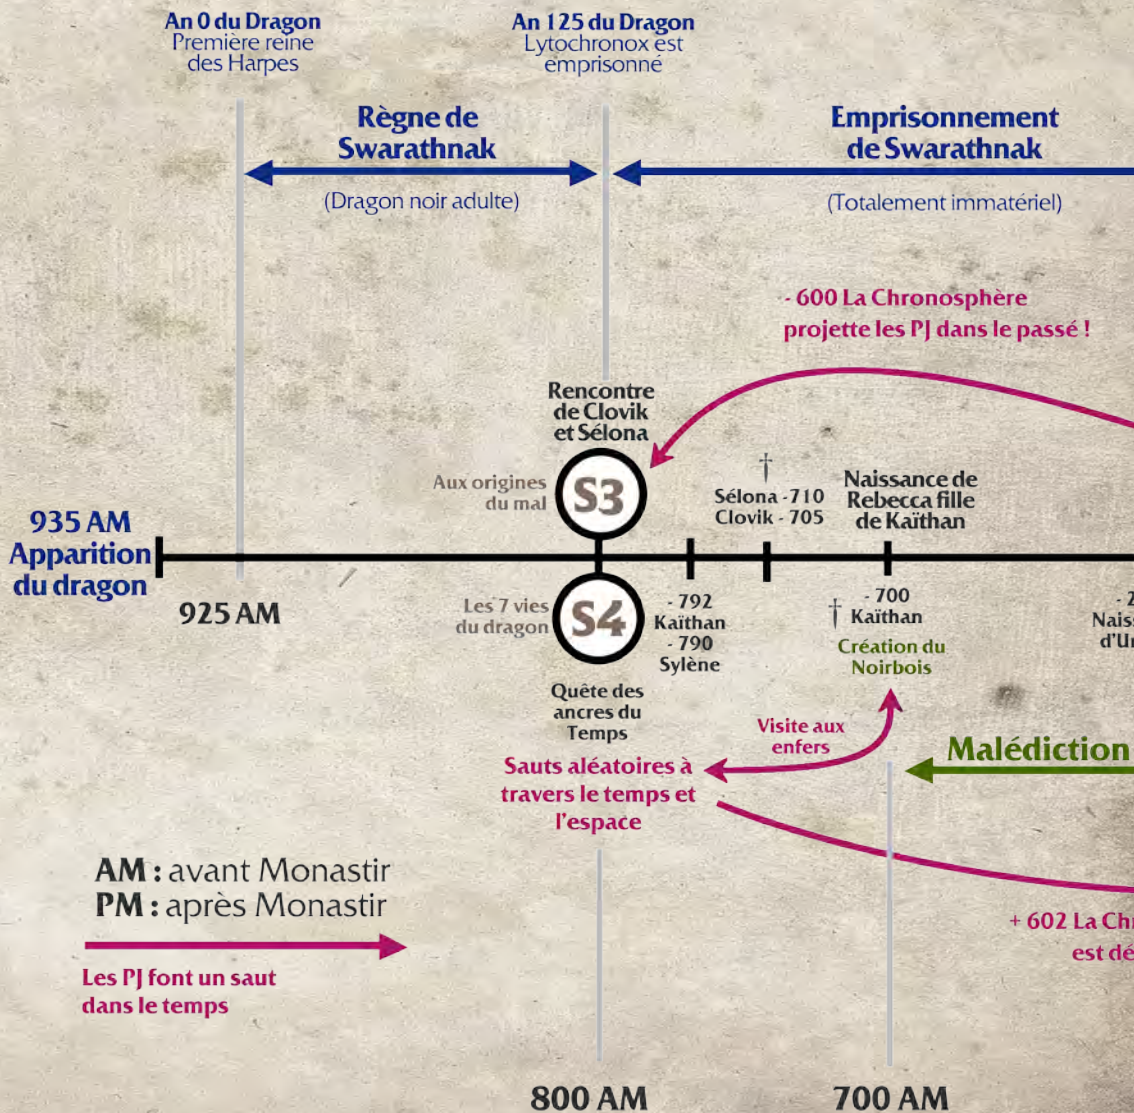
An 0 du Dragon
Première reine des Harpes

An 125 du Dragon
Lytochronox est emprisonné

Règne de Swarathnak

(Dragon noir adulte)

Emprisonnement de Swarathnak

(Totalement immatériel)

- 600 La Chronosphère projette les PJ dans le passé !

Rencontre de Clovik et Sélona

Aux origines du mal

S3

† Sélona -710 Clovik - 705

Naissance de Rebecca fille de Kaïthan

935 AM Apparition du dragon

925 AM

Les 7 vies du dragon

S4

- 792 Kaïthan - 790 Sylène

- 700 † Kaïthan

Création du Noirbois

- 2 Naiss d'U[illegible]

Quête des ancres du Temps

Visite aux enfers

Sauts aléatoires à travers le temps et l'espace

Malédiction

AM : avant Monastir
PM : après Monastir

Les PJ font un saut dans le temps

+ 602 La Chr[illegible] est dé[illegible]

800 AM

700 AM